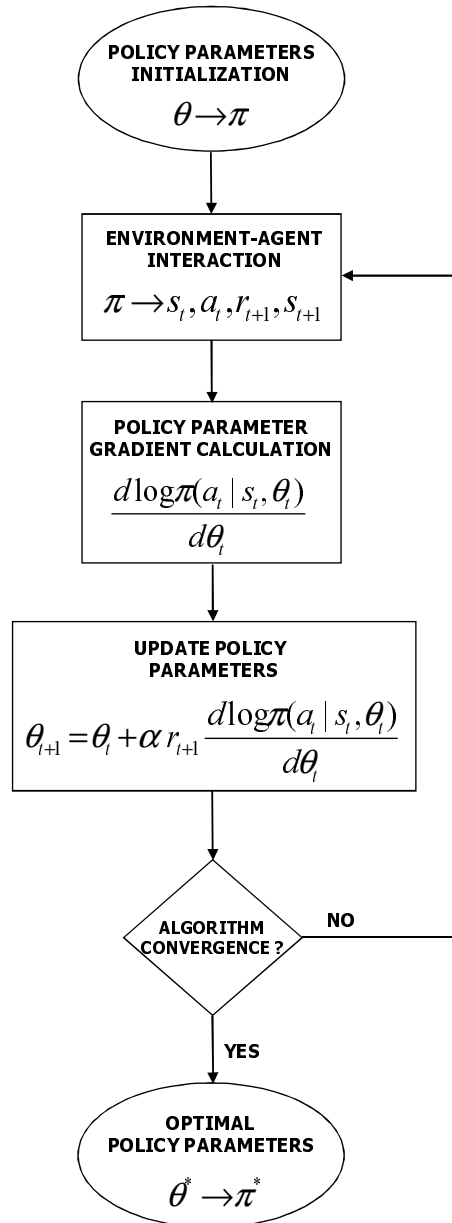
POLICY PARAMETERS INITIALIZATION
$\theta \rightarrow \pi$

ENVIRONMENT-AGENT INTERACTION
$\pi \rightarrow s_t, a_t, r_{t+1}, s_{t+1}$

POLICY PARAMETER GRADIENT CALCULATION
$\frac{d \log \pi(a_t \mid s_t, \theta_t)}{d\theta_t}$

UPDATE POLICY PARAMETERS
$\theta_{t+1} = \theta_t + \alpha \, r_{t+1} \frac{d \log \pi(a_t \mid s_t, \theta_t)}{d\theta_t}$

ALGORITHM CONVERGENCE ?

NO

YES

OPTIMAL POLICY PARAMETERS
$\theta^* \rightarrow \pi^*$